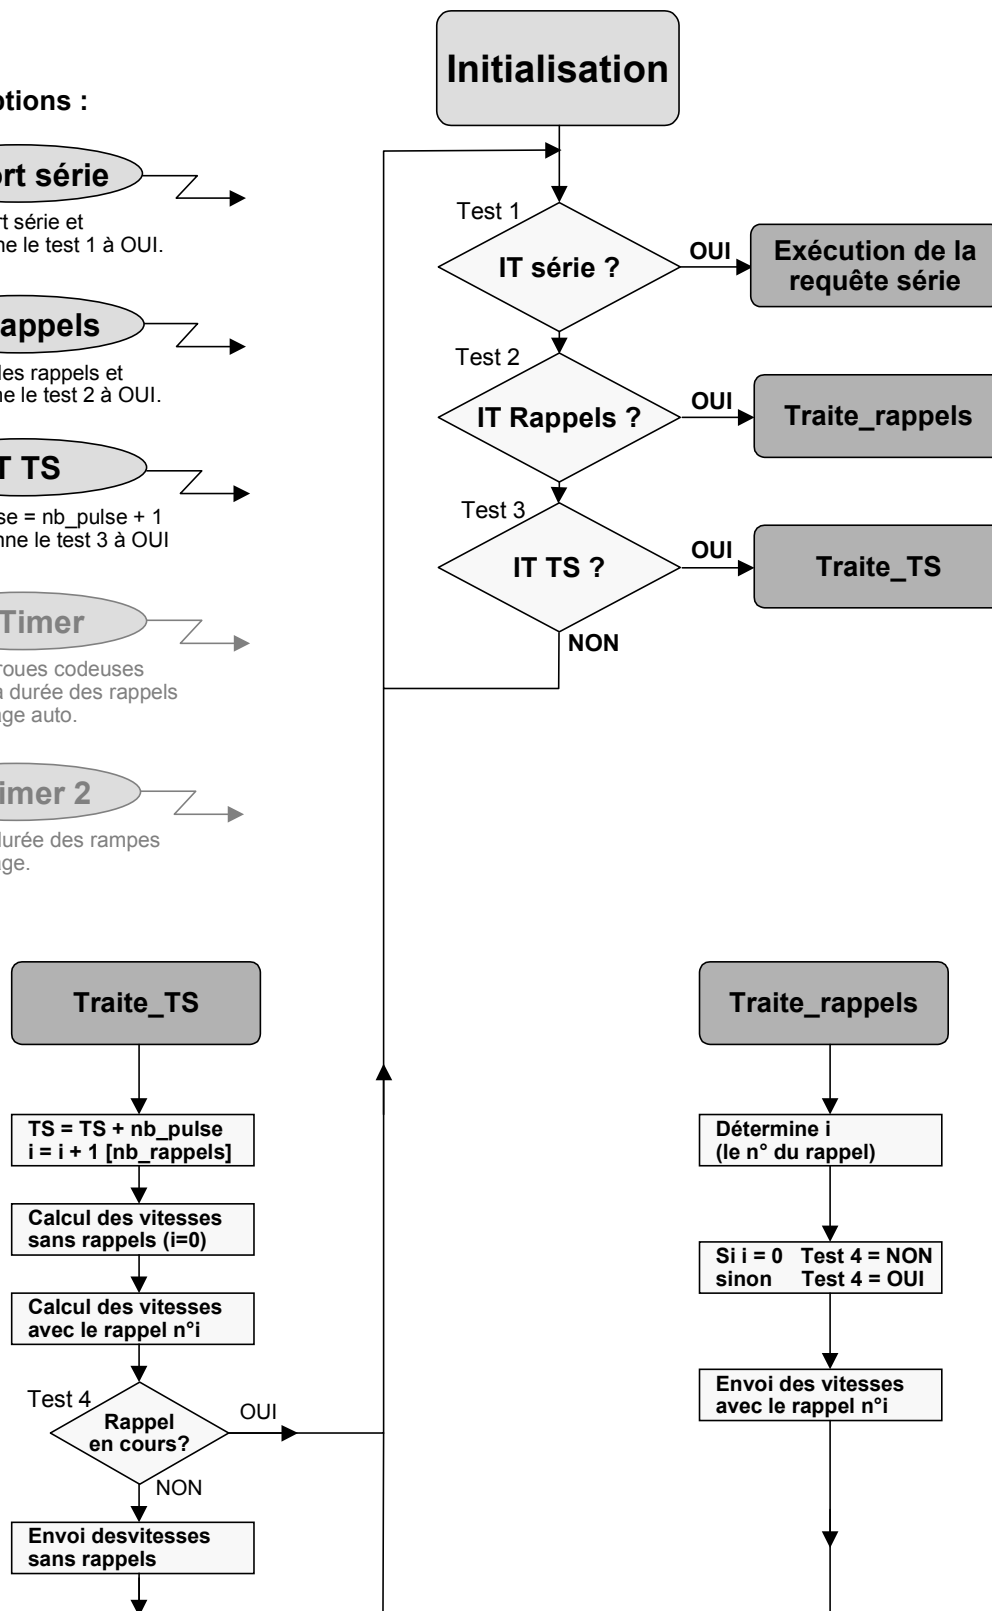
ptions :

rt série

rt série et
ne le test 1 à OUI.

appels

les rappels et
ne le test 2 à OUI.

T TS

se = nb_pulse + 1
nne le test 3 à OUI

Timer

roues codeuses
a durée des rappels
ge auto.

imer 2

urée des rampes
ge.

Initialisation

Test 1

IT série ?

OUI

Exécution de la requête série

Test 2

IT Rappels ?

OUI

Traite_rappels

Test 3

IT TS ?

OUI

Traite_TS

NON

Traite_TS

TS = TS + nb_pulse
i = i + 1 [nb_rappels]

Calcul des vitesses sans rappels (i=0)

Calcul des vitesses avec le rappel n°i

Test 4

Rappel en cours?

OUI

NON

Envoi desvitesses sans rappels

Traite_rappels

Détermine i
(le n° du rappel)

Si i = 0 Test 4 = NON
sinon Test 4 = OUI

Envoi des vitesses avec le rappel n°i